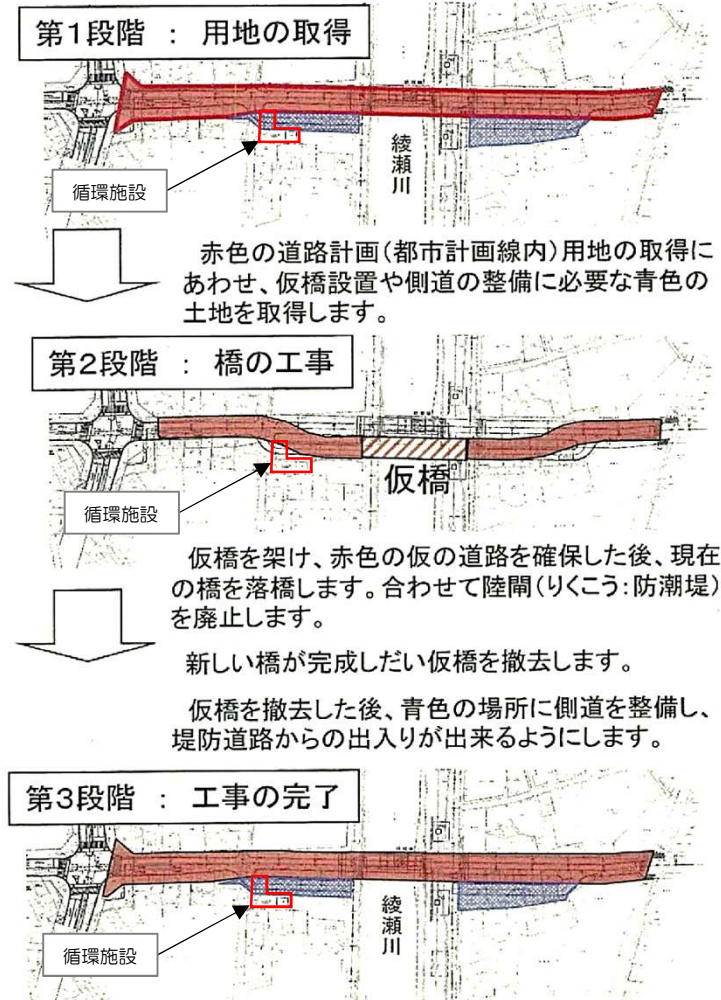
第1段階 ： 用地の取得

綾瀬川

循環施設

赤色の道路計画（都市計画線内）用地の取得にあわせ、仮橋設置や側道の整備に必要な青色の土地を取得します。

第2段階 ： 橋の工事

仮橋

循環施設

仮橋を架け、赤色の仮の道路を確保した後、現在の橋を落橋します。合わせて陸閘（りくこう：防潮堤）を廃止します。

新しい橋が完成しだい仮橋を撤去します。

仮橋を撤去した後、青色の場所に側道を整備し、堤防道路からの出入りが出来るようにします。

第3段階 ： 工事の完了

綾瀬川

循環施設